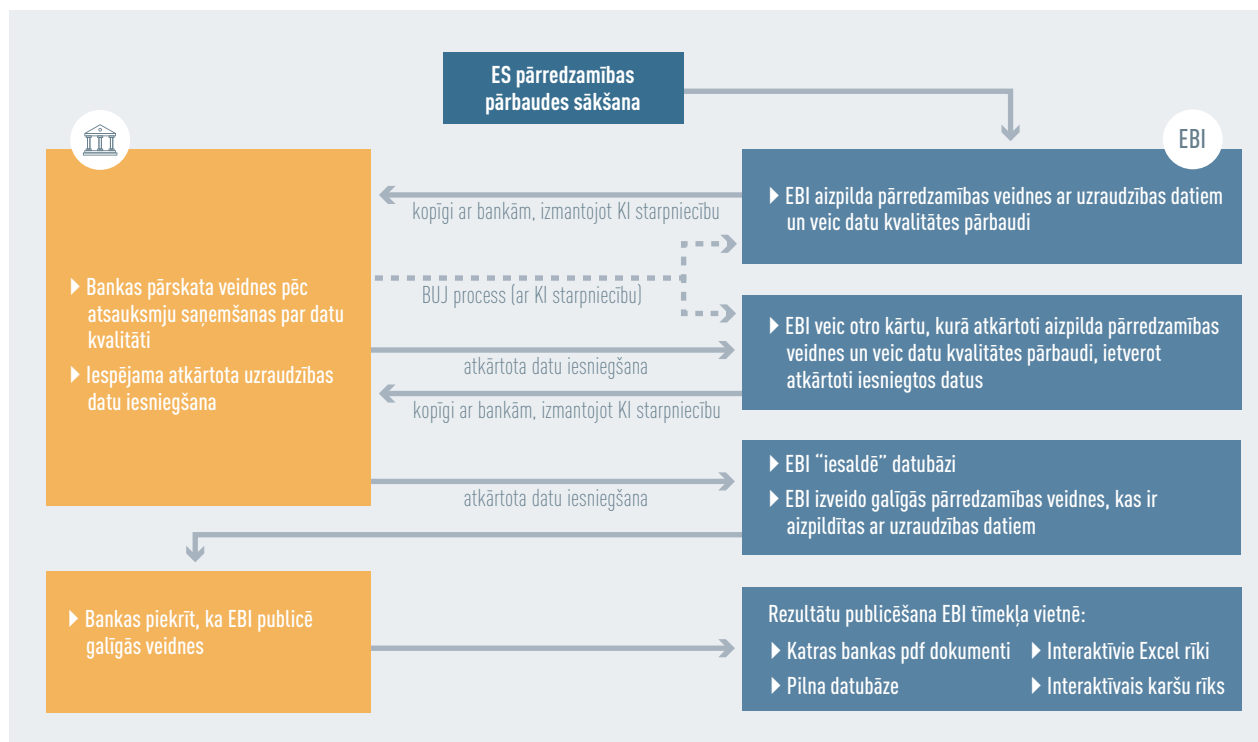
ES pārredzamības pārbaudes sākšana

EBI

EBI aizpilda pārredzamības veidnes ar uzraudzības datiem un veic datu kvalitātes pārbaudi

kopīgi ar bankām, izmantojot KI starpniecību

Bankas pārskata veidnes pēc atsauksmju saņemšanas par datu kvalitāti

Iespējama atkārtota uzraudzības datu iesniegšana

BUJ process (ar KI starpniecību)

EBI veic otro kārtu, kurā atkārtoti aizpilda pārredzamības veidnes un veic datu kvalitātes pārbaudi, ietverot atkārtoti iesniegtos datus

atkārtota datu iesniegšana

kopīgi ar bankām, izmantojot KI starpniecību

EBI "iesaldē" datubāzi

EBI izveido galīgās pārredzamības veidnes, kas ir aizpildītas ar uzraudzības datiem

atkārtota datu iesniegšana

Bankas piekrīt, ka EBI publicē galīgās veidnes

Rezultātu publicēšana EBI tīmekļa vietnē:

Katras bankas pdf dokumenti

Interaktīvie Excel rīki

Pilna datubāze

Interaktīvais karšu rīks